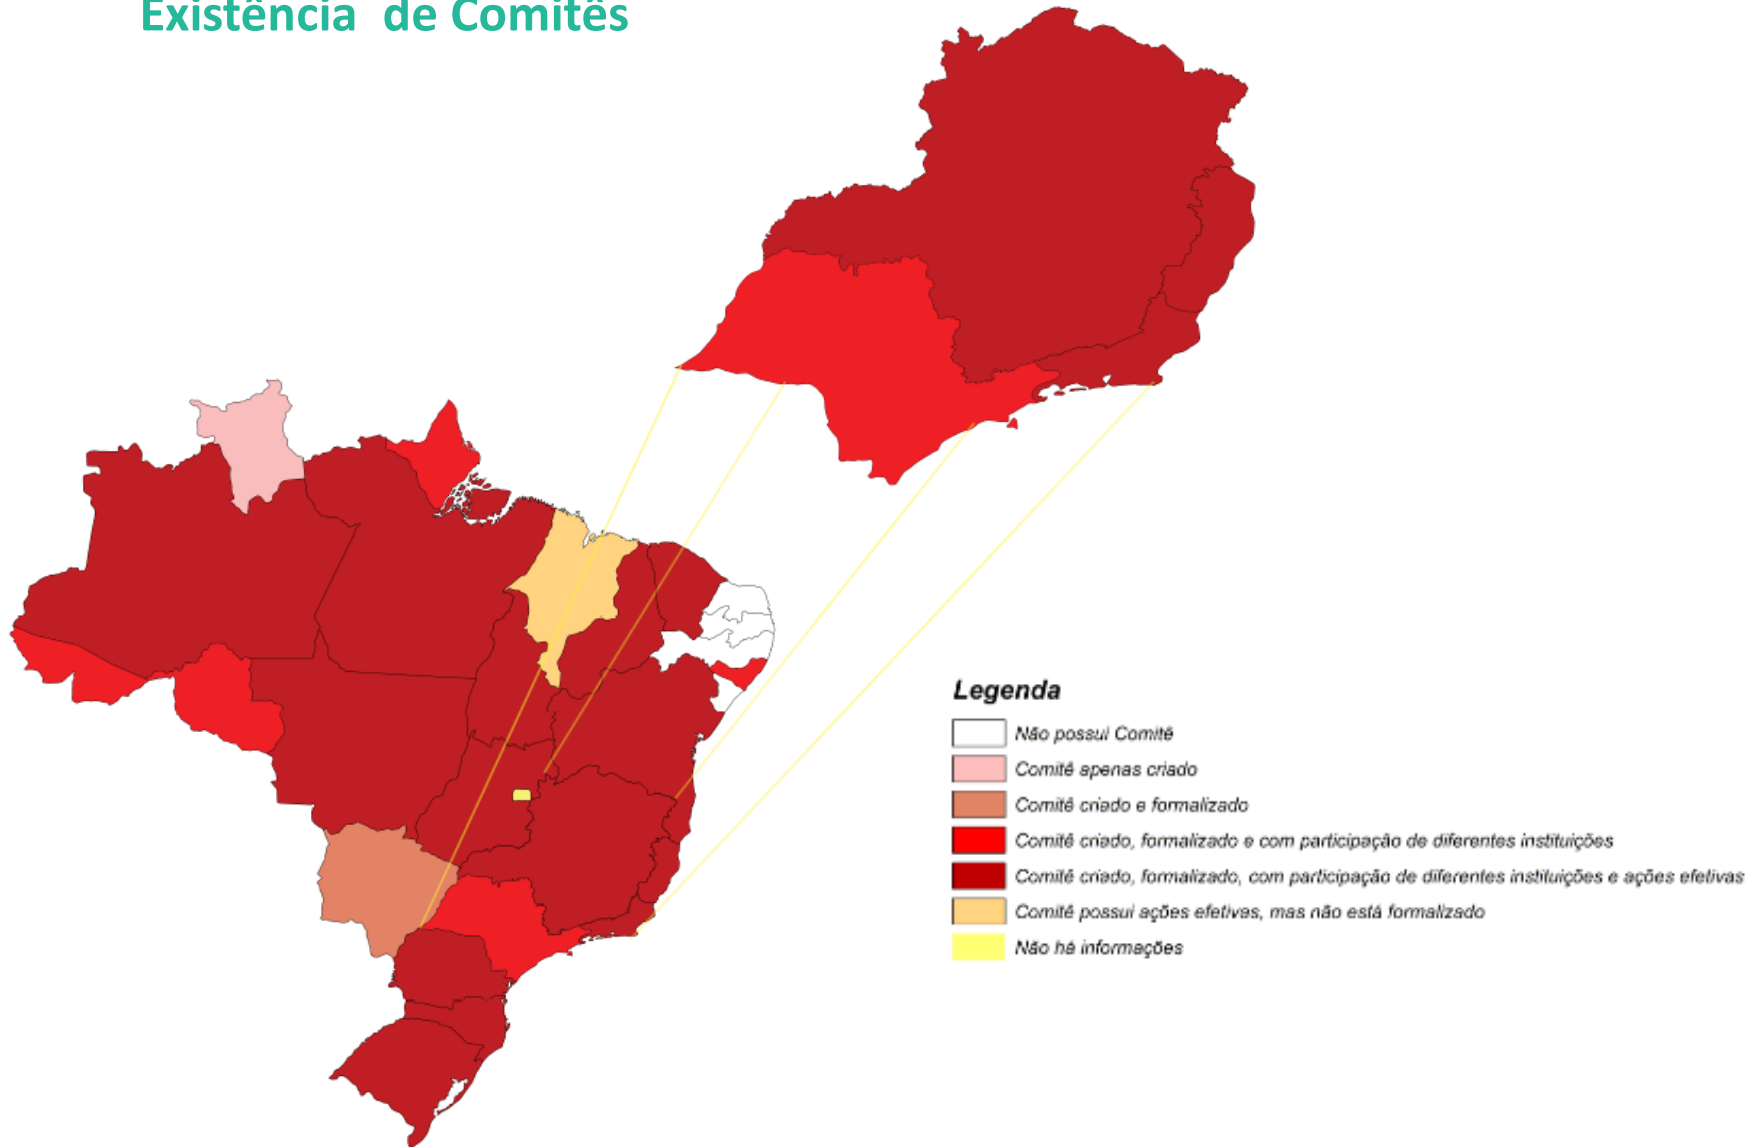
Existência de Comitês

Legenda

Não possui Comitê

Comitê apenas criado

Comitê criado e formalizado

Comitê criado, formalizado e com participação de diferentes instituições

Comitê criado, formalizado, com participação de diferentes instituições e ações efetivas

Comitê possui ações efetivas, mas não está formalizado

Não há informações